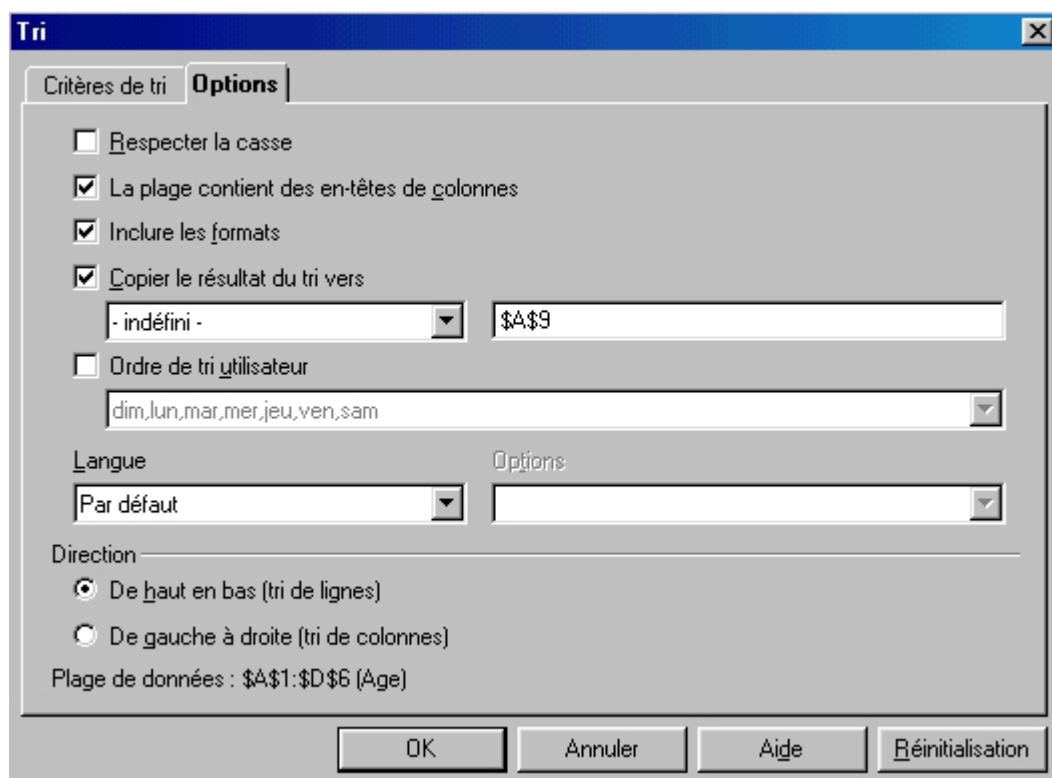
Tri

Critères de tri
Options

Respecter la casse
La plage contient des en-têtes de colonnes
Inclure les formats
Copier le résultat du tri vers
- indéfini -
$A$9
Ordre de tri utilisateur
dim,lun,mar,mer,jeu,ven,sam

Langue
Par défaut
Options

Direction
De haut en bas (tri de lignes)
De gauche à droite (tri de colonnes)

Plage de données : $A$1:$D$6 (Age)

OK
Annuler
Aide
Réinitialisation